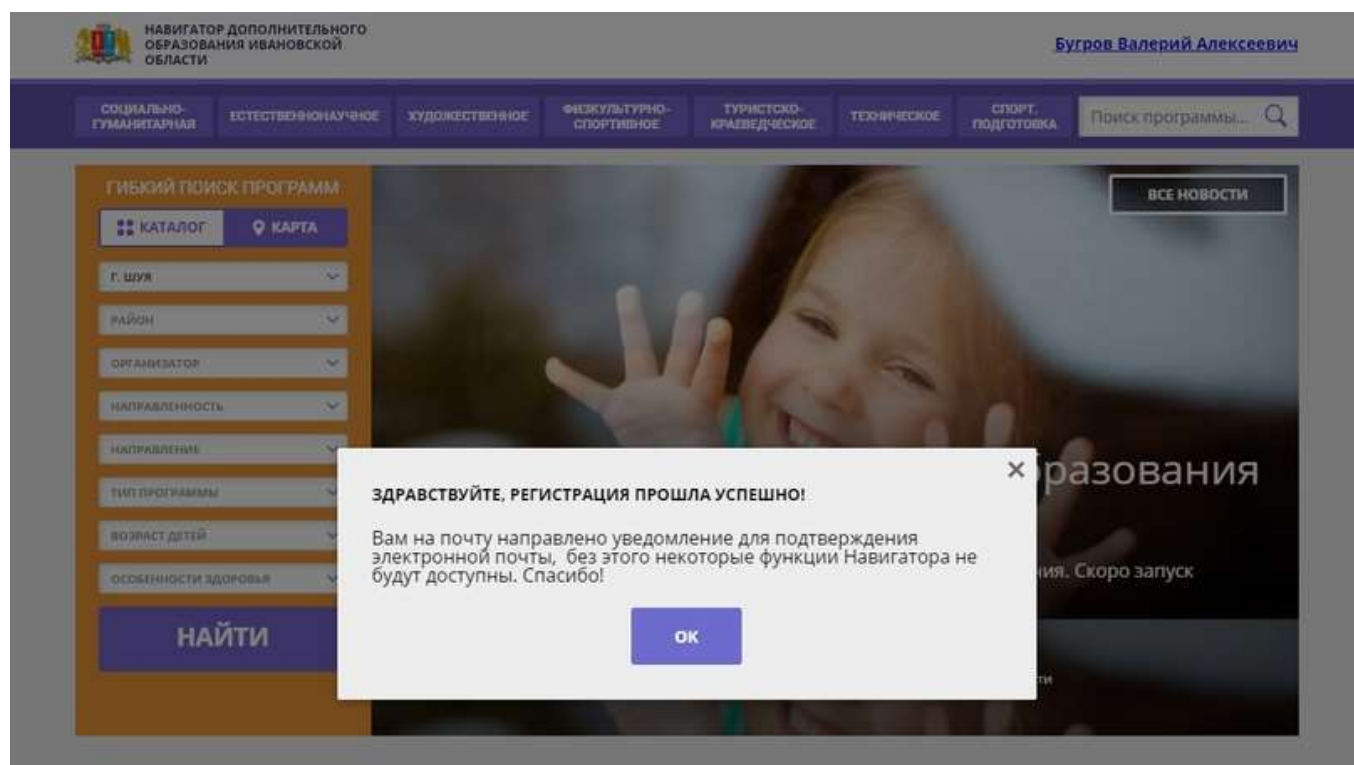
НАВИГАТОР ДОПОЛНИТЕЛЬНОГО ОБРАЗОВАНИЯ ИВАНОВСКОЙ ОБЛАСТИ

Бугров Валерий Алексеевич

СОЦИАЛЬНО-ГУМАНИТАРНАЯ ЕСТЕСТВЕННОНАУЧНОЕ ХУДОЖЕСТВЕННОЕ ФИЗКУЛЬТУРНО-СПОРТИВНОЕ ТУРИСТСКО-КРАЕВЕДЧЕСКОЕ ТЕХНИЧЕСКОЕ СПОРТ. ПОДГОТОВКА

Поиск программы...

ГИБКИЙ ПОИСК ПРОГРАММ

КАТАЛОГ КАРТА

Г. ШУЯ

РАЙОН

ОРГАНИЗАТОР

НАПРАВЛЕННОСТЬ

НАПРАВЛЕНИЕ

ТИП ПРОГРАММЫ

ВОЗРАСТ ДЕТЕЙ

ОСОБЕННОСТИ ЗДОРОВЬЯ

НАЙТИ

ВСЕ НОВОСТИ

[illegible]разования

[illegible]ния. Скоро запуск

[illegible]ти

×

ЗДРАВСТВУЙТЕ, РЕГИСТРАЦИЯ ПРОШЛА УСПЕШНО!

Вам на почту направлено уведомление для подтверждения электронной почты, без этого некоторые функции Навигатора не будут доступны. Спасибо!

ОК